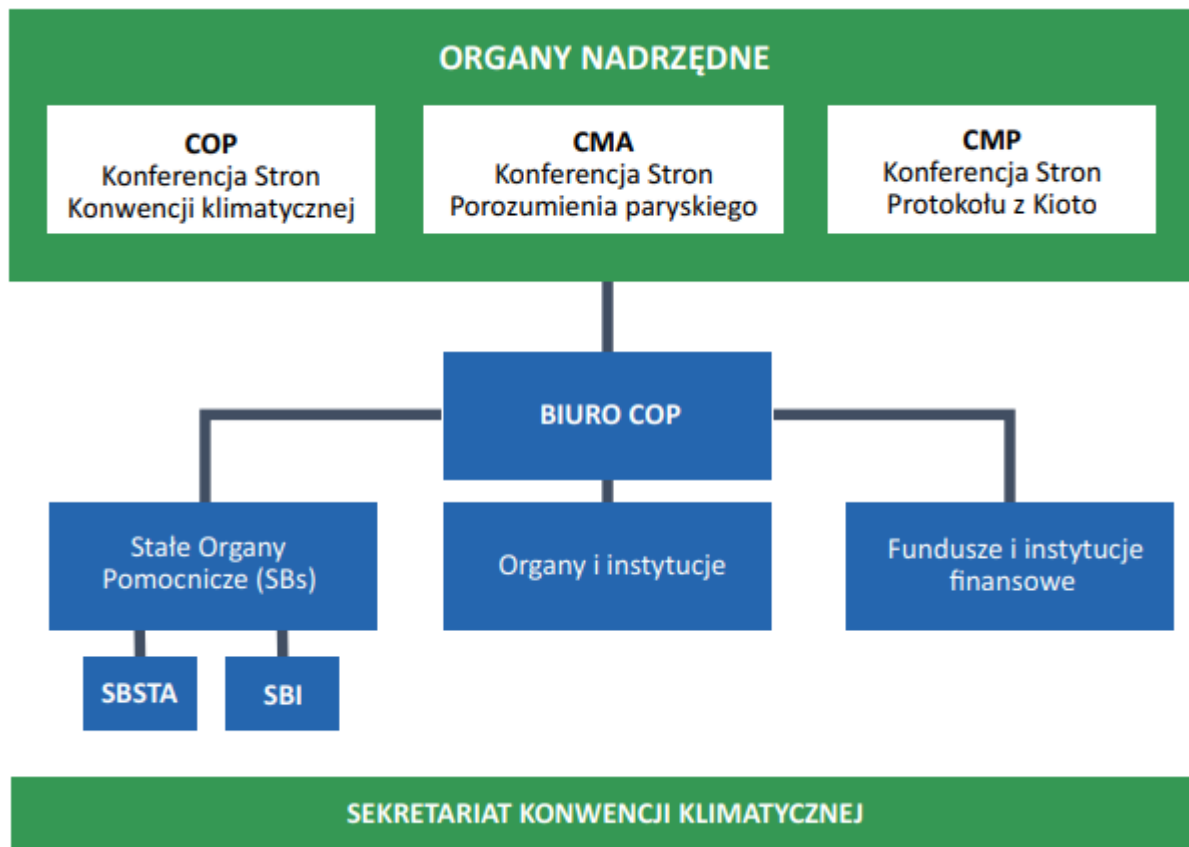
ORGANY NADRZĘDNE

COP
Konferencja Stron
Konwencji klimatycznej

CMA
Konferencja Stron
Porozumienia paryskiego

CMP
Konferencja Stron
Protokołu z Kioto

BIURO COP

Stałe Organy Pomocnicze (SBs)

Organy i instytucje

Fundusze i instytucje finansowe

SBSTA

SBI

SEKRETARIAT KONWENCJI KLIMATYCZNEJ